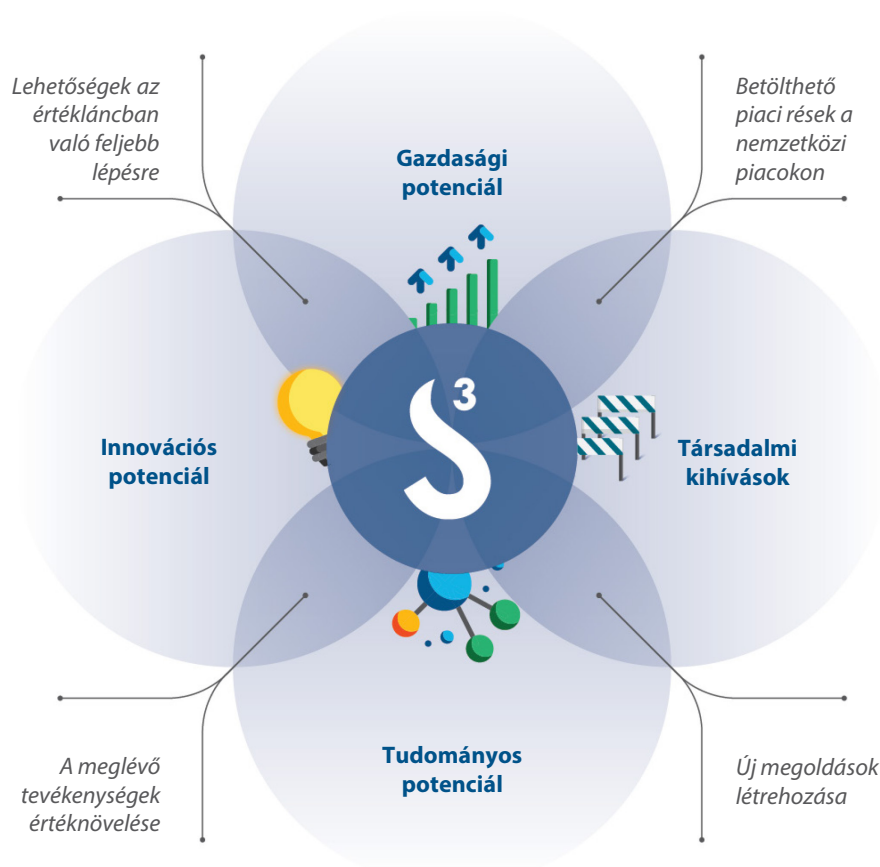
Lehetőségek az értékláncban való feljebb lépésre

Betölthető piaci rések a nemzetközi piacokon

Gazdasági potenciál

Innovációs potenciál

$S^3$

Társadalmi kihívások

Tudományos potenciál

A meglévő tevékenységek értéknövelése

Új megoldások létrehozása